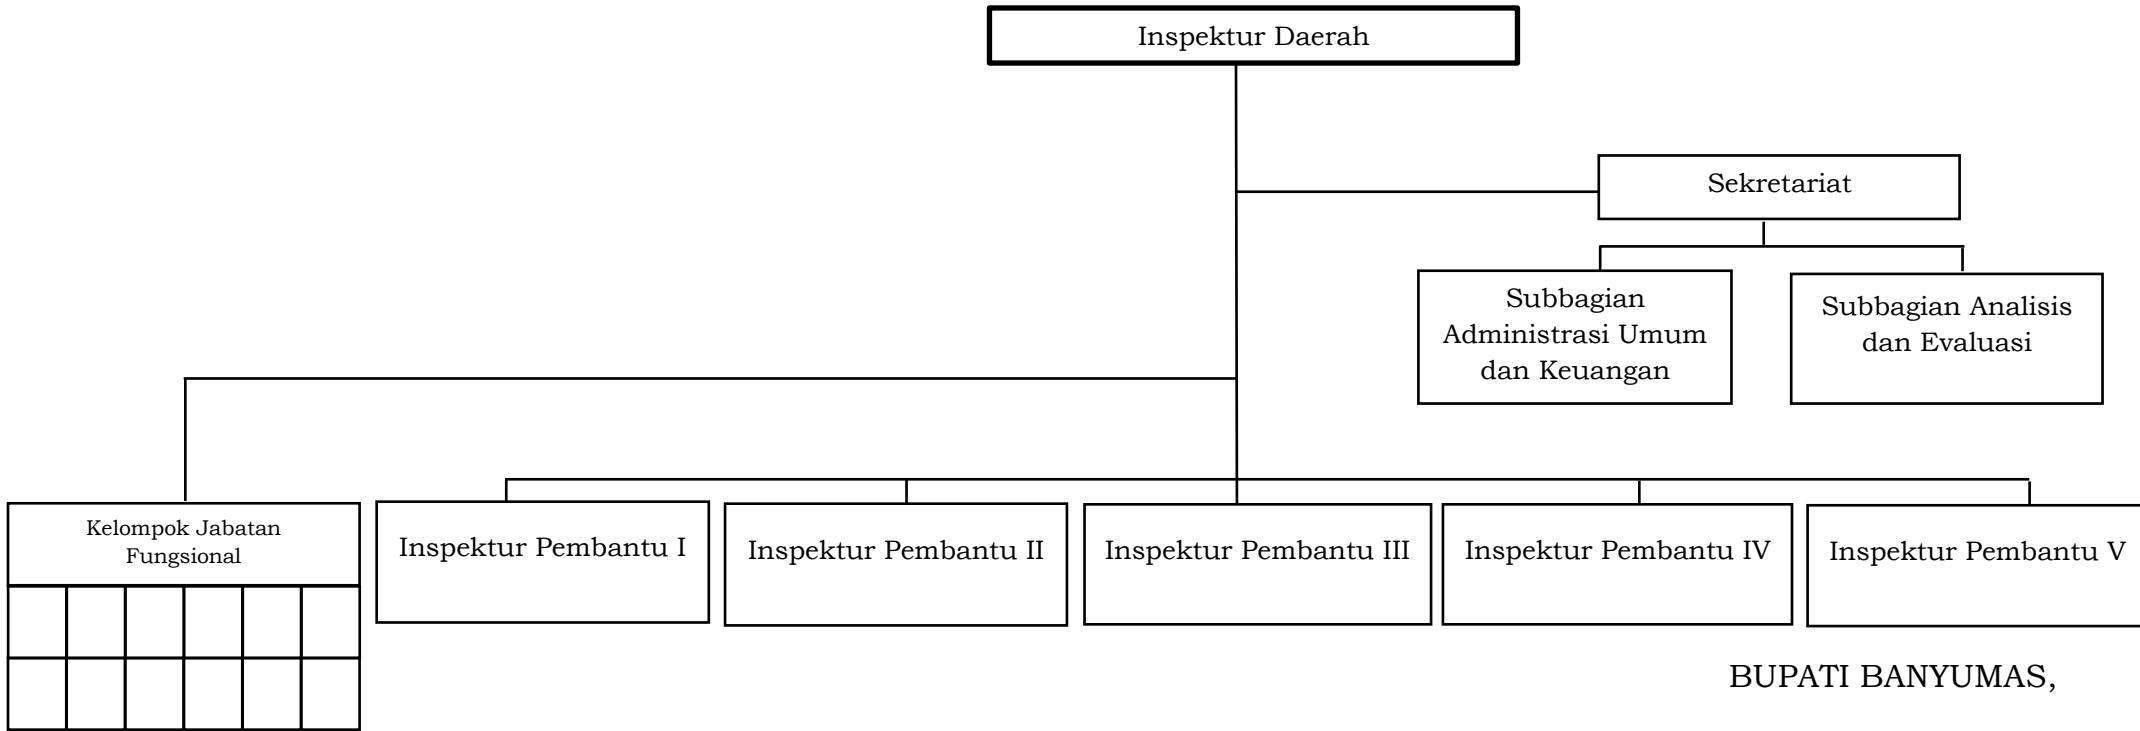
Inspektur Daerah

Sekretariat

Subbagian Administrasi Umum dan Keuangan

Subbagian Analisis dan Evaluasi

Kelompok Jabatan Fungsional

Inspektur Pembantu I

Inspektur Pembantu II

Inspektur Pembantu III

Inspektur Pembantu IV

Inspektur Pembantu V

BUPATI BANYUMAS,